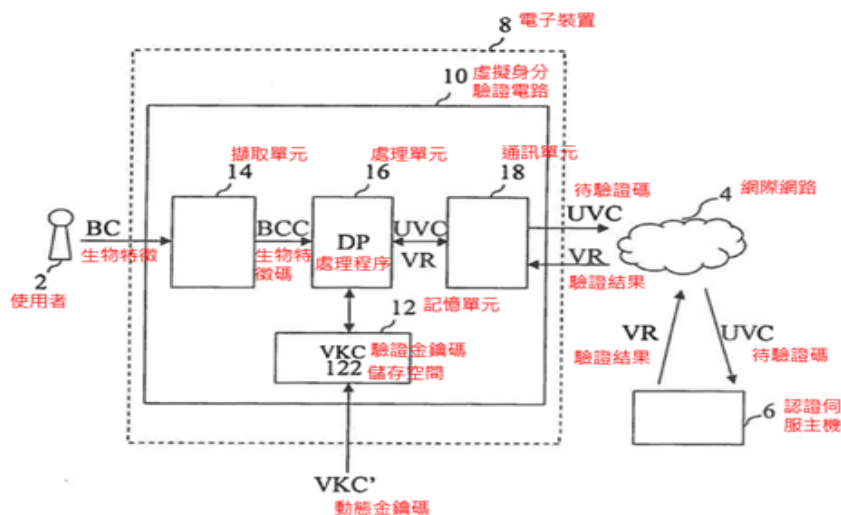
8 電子裝置

10 虛擬身分驗證電路

擷取單元
14

處理單元
16

通訊單元
18

待驗證碼

4 網際網路

BC
生物特徵

BCC
生物特徵碼

DP
處理程序

UVC
VR

UVC
VR
驗證結果

2
使用者

12 記憶單元

VKC 驗證金鑰碼
122 儲存空間

VR
驗證結果

UVC
待驗證碼

6 認證伺服主機

VKC'
動態金鑰碼